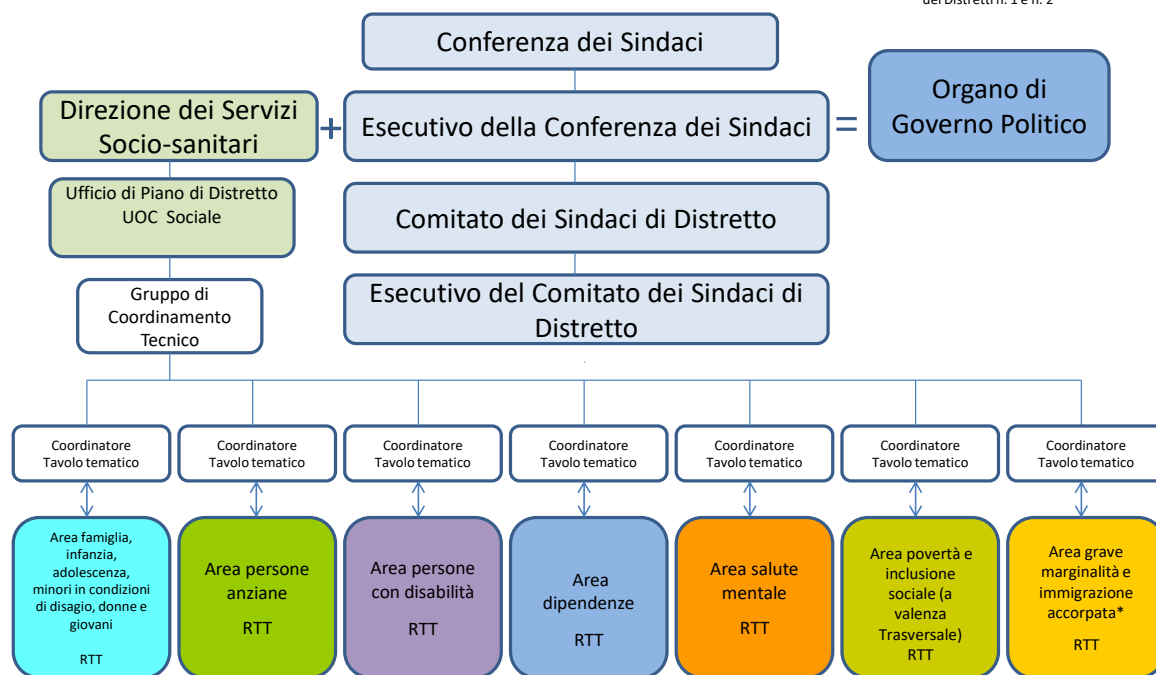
dei Distretti n. 1 e n. 2

Conferenza dei Sindaci

Direzione dei Servizi Socio-sanitari

+

Esecutivo della Conferenza dei Sindaci

=

Organo di Governo Politico

Ufficio di Piano di Distretto UOC Sociale

Comitato dei Sindaci di Distretto

Gruppo di Coordinamento Tecnico

Esecutivo del Comitato dei Sindaci di Distretto

Coordinatore Tavolo tematico

Coordinatore Tavolo tematico

Coordinatore Tavolo tematico

Coordinatore Tavolo tematico

Coordinatore Tavolo tematico

Coordinatore Tavolo tematico

Coordinatore Tavolo tematico

Area famiglia, infanzia, adolescenza, minori in condizioni di disagio, donne e giovani

RTT

Area persone anziane

RTT

Area persone con disabilità

RTT

Area dipendenze

RTT

Area salute mentale

RTT

Area povertà e inclusione sociale (a valenza Trasversale)

RTT

Area grave marginalità e immigrazione accorpata*

RTT